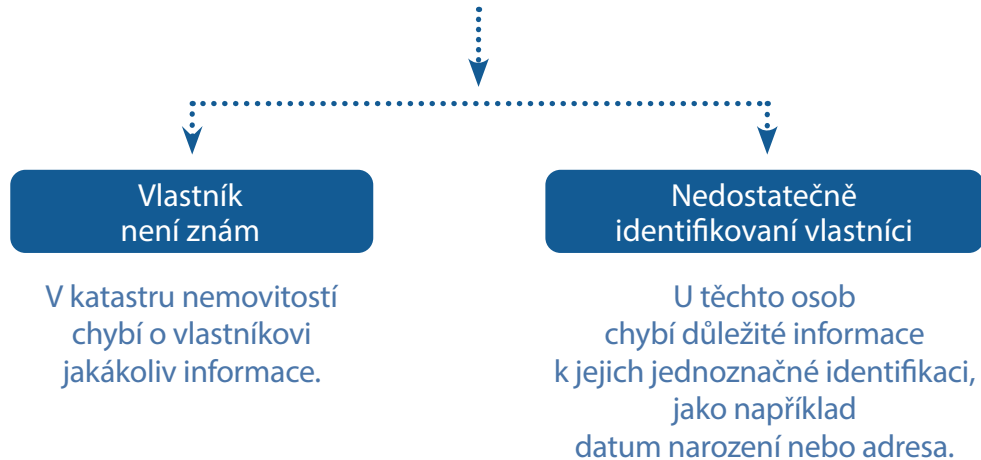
Vlastník
není znám

V katastru nemovitostí chybí o vlastníkovi jakákoliv informace.

Nedostatečně
identifikovaní vlastníci

U těchto osob chybí důležité informace k jejich jednoznačné identifikaci, jako například datum narození nebo adresa.